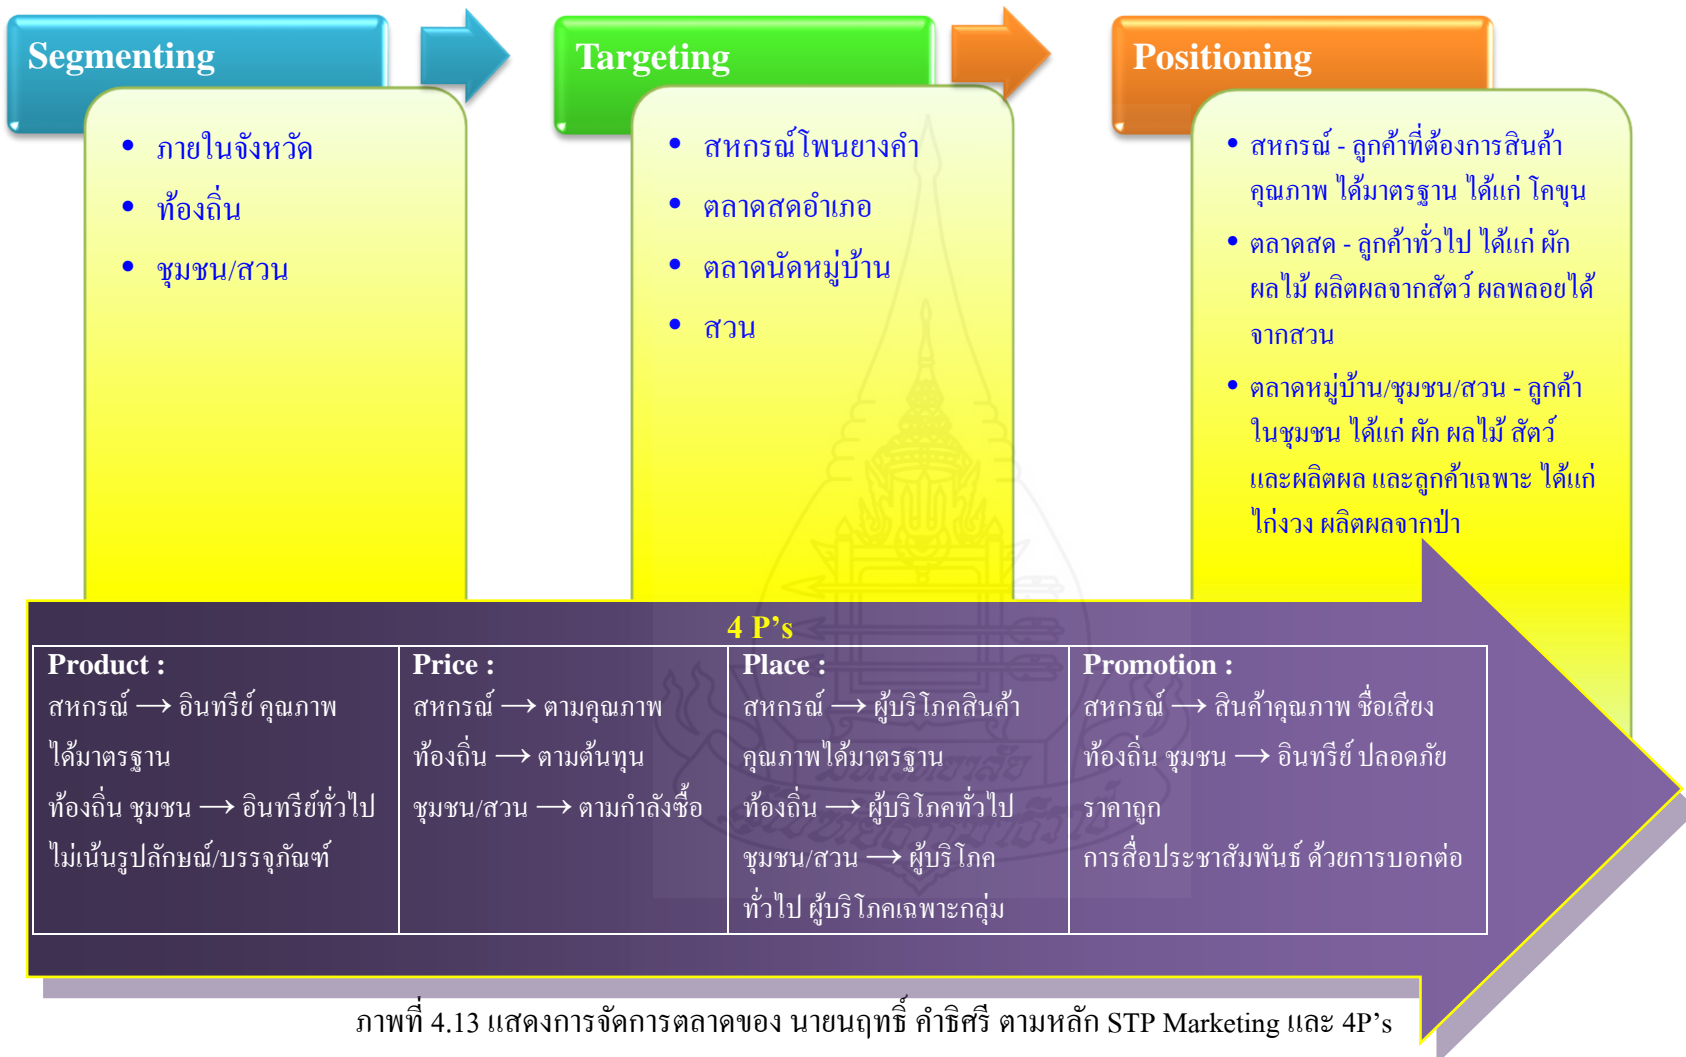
Segmenting

- ภายในจังหวัด
- ท้องถิ่น
- ชุมชน/สวน

Targeting

- สหกรณ์โพนยางคำ
- ตลาดสดอำเภอ
- ตลาดนัดหมู่บ้าน
- สวน

Positioning

- สหกรณ์ - ลูกค้าที่ต้องการสินค้าคุณภาพ ได้มาตรฐาน ได้แก่ โคขุน
- ตลาดสด - ลูกค้าทั่วไป ได้แก่ ผัก ผลไม้ ผลิตผลจากสัตว์ ผลพลอยได้จากสวน
- ตลาดหมู่บ้าน/ชุมชน/สวน - ลูกค้าในชุมชน ได้แก่ ผัก ผลไม้ สัตว์ และผลิตผล และลูกค้าเฉพาะ ได้แก่ ไก่งวง ผลิตผลจากป่า

4 P’s

| Product : สหกรณ์ ⟶ อินทรีย์ คุณภาพได้มาตรฐาน ท้องถิ่น ชุมชน ⟶ อินทรีย์ทั่วไป ไม่เน้นรูปลักษณ์/บรรจุภัณฑ์ | Price : สหกรณ์ ⟶ ตามคุณภาพ ท้องถิ่น ⟶ ตามต้นทุน ชุมชน/สวน ⟶ ตามกำลังซื้อ | Place : สหกรณ์ ⟶ ผู้บริโภคสินค้าคุณภาพได้มาตรฐาน ท้องถิ่น ⟶ ผู้บริโภคทั่วไป ชุมชน/สวน ⟶ ผู้บริโภคทั่วไป ผู้บริโภคเฉพาะกลุ่ม | Promotion : สหกรณ์ ⟶ สินค้าคุณภาพ ชื่อเสียง ท้องถิ่น ชุมชน ⟶ อินทรีย์ ปลอดภัย ราคาถูก การสื่อประชาสัมพันธ์ ด้วยการบอกต่อ |
|---|---|---|---|

ภาพที่ 4.13 แสดงการจัดการตลาดของ นายนฤทธิ์ คำชิศรี ตามหลัก STP Marketing และ 4P’s